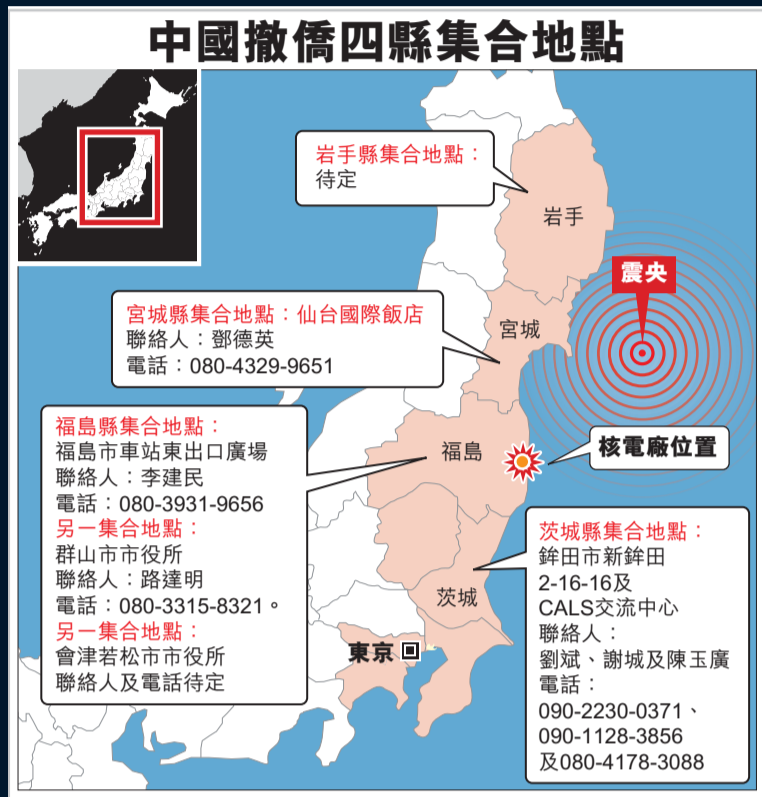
中國撤僑四縣集合地點

岩手縣集合地點：
待定

岩手

震央

宮城縣集合地點：仙台國際飯店
聯絡人：鄧德英
電話：080-4329-9651

宮城

福島縣集合地點：
福島市車站東出口廣場
聯絡人：李建民
電話：080-3931-9656
另一集合地點：
群山市市役所
聯絡人：路達明
電話：080-3315-8321。
另一集合地點：
會津若松市市役所
聯絡人及電話待定

福島

核電廠位置

茨城縣集合地點：
鉾田市新鉾田
2-16-16及
CALS交流中心
聯絡人：
劉斌、謝城及陳玉廣
電話：
090-2230-0371、
090-1128-3856
及080-4178-3088

茨城

東京